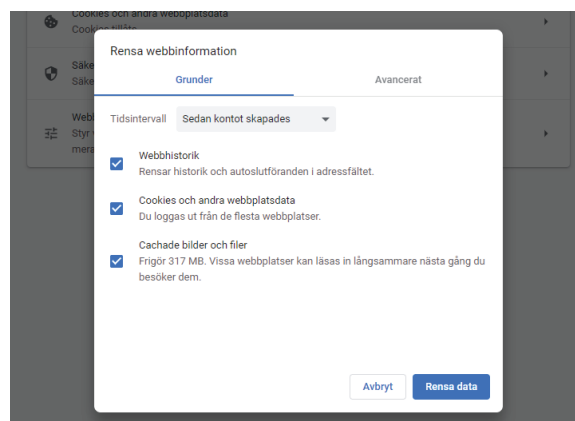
Cookies och andra webbplatsdata
Cookies tillåts

Säke
Säke

Webb
Styr
mera

Rensa webbinformation

Grunder

Avancerat

Tidsintervall Sedan kontot skapades

Webbhistorik
Rensar historik och autoslutföranden i adressfältet.

Cookies och andra webbplatsdata
Du loggas ut från de flesta webbplatser.

Cachade bilder och filer
Frigör 317 MB. Vissa webbplatser kan läsas in långsammare nästa gång du besöker dem.

Avbryt

Rensa data